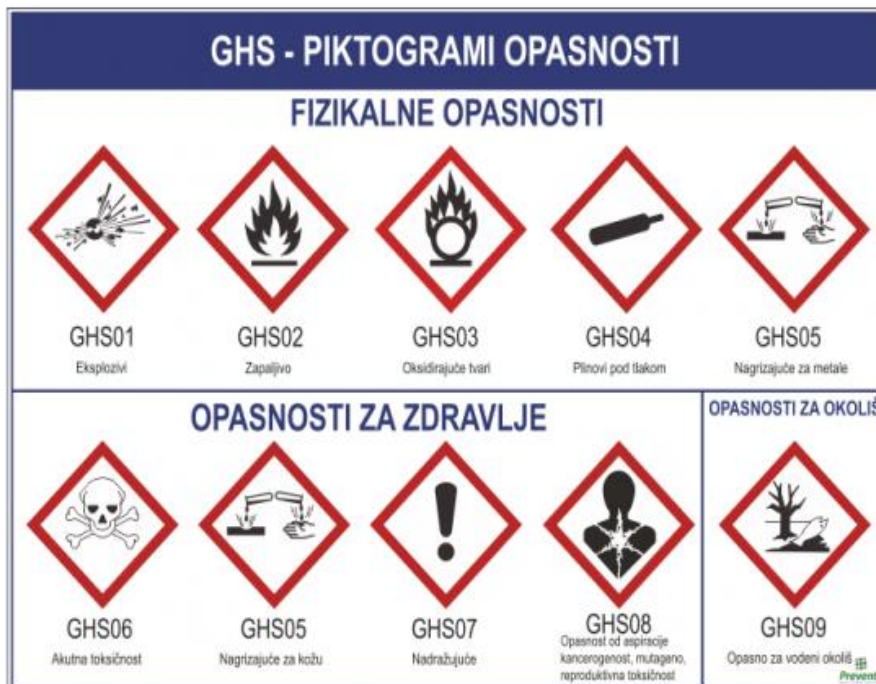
GHS - PIKTOGRAMI OPASNOSTI

FIZIKALNE OPASNOSTI

GHS01
Eksplozivi

GHS02
Zapaljivo

GHS03
Oksidirajuće tvari

GHS04
Plinovi pod tlakom

GHS05
Nagrizajuće za metale

OPASNOSTI ZA ZDRAVLJE

GHS06
Akutna toksičnost

GHS05
Nagrizajuće za kožu

GHS07
Nadražujuće

GHS08
Opasnost od aspiracije kancerogenost, mutageno, reproduktivna toksičnost

OPASNOSTI ZA OKOLI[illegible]

GHS09
Opasno za vodeni okoliš

Prevent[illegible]